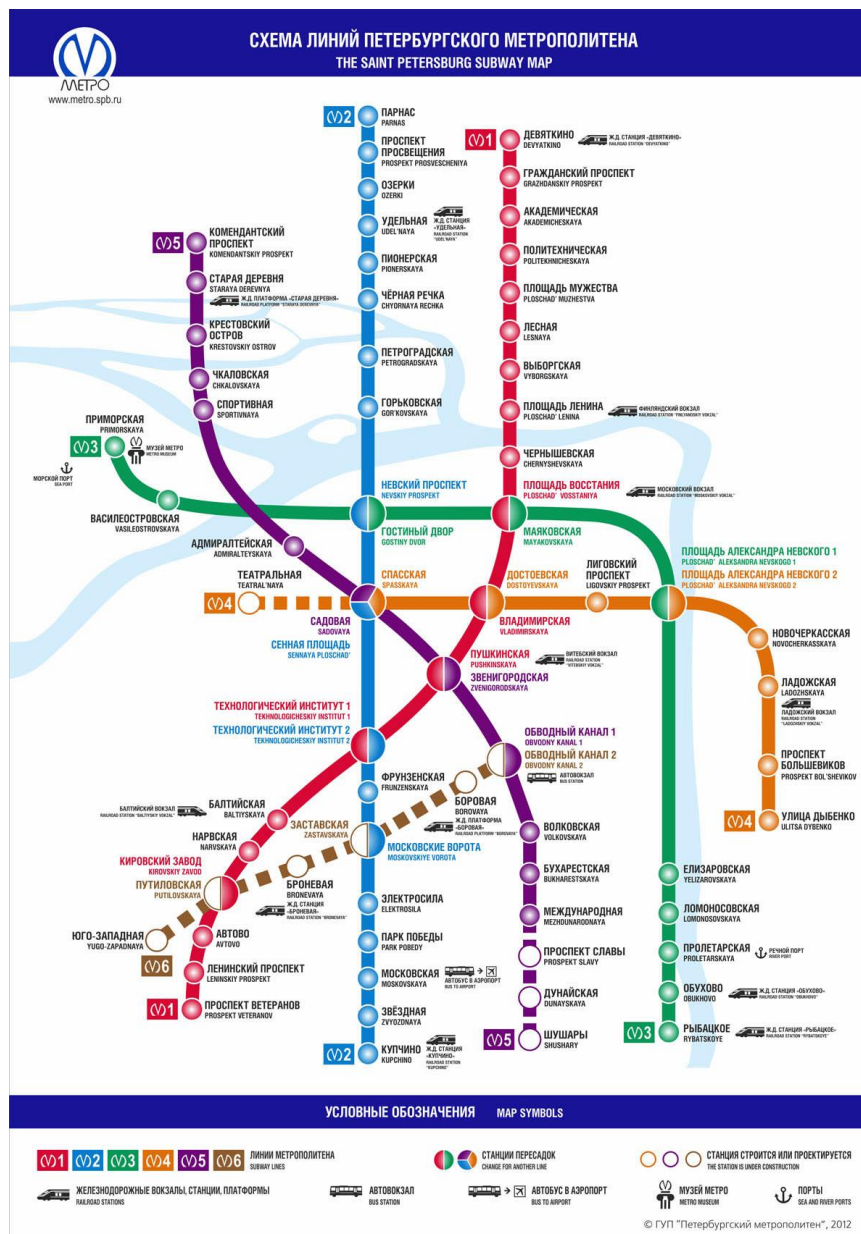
МЕТРО
www.metro.spb.ru

СХЕМА ЛИНИЙ ПЕТЕРБУРГСКОГО МЕТРОПОЛИТЕНА
THE SAINT PETERSBURG SUBWAY MAP

2
ПАРНАС
PARNAS
ПРОСПЕКТ ПРОСВЕЩЕНИЯ
PROSPEKT PROSVESCHENIYA
ОЗЕРКИ
OZERKI
УДЕЛЬНАЯ
UDEL'NAYA
Ж.Д. СТАНЦИЯ «УДЕЛЬНАЯ»
RAILROAD STATION "UDEL'NAYA"
ПИОНЕРСКАЯ
PIONERSKAYA
ЧЁРНАЯ РЕЧКА
CHYORNAYA RECHKA
ПЕТРОГРАДСКАЯ
PETROGRADSKAYA
ГОРЬКОВСКАЯ
GOR'KOVSKAYA
НЕВСКИЙ ПРОСПЕКТ
NEVSKIY PROSPEKT
ГОСТИНЫЙ ДВОР
GOSTINY DVOR
СПАССКАЯ
SPASSKAYA
САДОВАЯ
SADOVAYA
СЕННАЯ ПЛОЩАДЬ
SENNAYA PLOSCHAD'
ТЕХНОЛОГИЧЕСКИЙ ИНСТИТУТ 1
TEKHNOLOGICHESKIY INSTITUT 1
ТЕХНОЛОГИЧЕСКИЙ ИНСТИТУТ 2
TEKHNOLOGICHESKIY INSTITUT 2
ФРУНЗЕНСКАЯ
FRUNZENSKAYA
МОСКОВСКИЕ ВОРОТА
MOSKOVSKIYE VOROTA
ЭЛЕКТРОСИЛА
ELEKTROSILA
ПАРК ПОБЕДЫ
PARK POBEDY
МОСКОВСКАЯ
MOSKOVSKAYA
АВТОБУС В АЭРОПОРТ
BUS TO AIRPORT
ЗВЁЗДНАЯ
ZVYOZDNAYA
КУПЧИНО
KUPCHINO
Ж.Д. СТАНЦИЯ «КУПЧИНО»
RAILROAD STATION "KUPCHINO"
2

1
ДЕВЯТКИНО
DEVYATKINO
Ж.Д. СТАНЦИЯ «ДЕВЯТКИНО»
RAILROAD STATION "DEVYATKINO"
ГРАЖДАНСКИЙ ПРОСПЕКТ
GRAZHDANSKIY PROSPEKT
АКАДЕМИЧЕСКАЯ
AKADEMICHESKAYA
ПОЛИТЕХНИЧЕСКАЯ
POLITEKHNICHESKAYA
ПЛОЩАДЬ МУЖЕСТВА
PLOSCHAD' MUZHESTVA
ЛЕСНАЯ
LESNAYA
ВЫБОРГСКАЯ
VYBORGSKAYA
ПЛОЩАДЬ ЛЕНИНА
PLOSCHAD' LENINA
ФИНЛЯНДСКИЙ ВОКЗАЛ
RAILROAD STATION "FINLYANDSKIY VOKZAL"
ЧЕРНЫШЕВСКАЯ
CHERNYSHEVSKAYA
ПЛОЩАДЬ ВОССТАНИЯ
PLOSCHAD' VOSSTANIYA
МОСКОВСКИЙ ВОКЗАЛ
RAILROAD STATION "MOSKOVSKIY VOKZAL"
МАЯКОВСКАЯ
MAYAKOVSKAYA
ВЛАДИМИРСКАЯ
VLADIMIRSKAYA
ПУШКИНСКАЯ
PUSHKINSKAYA
ВИТЕБСКИЙ ВОКЗАЛ
RAILROAD STATION "VITEBSKIY VOKZAL"
БАЛТИЙСКАЯ
BALTIYSKAYA
БАЛТИЙСКИЙ ВОКЗАЛ
RAILROAD STATION "BALTIYSKIY VOKZAL"
НАРВСКАЯ
NARVSKAYA
КИРОВСКИЙ ЗАВОД
KIROVSKIY ZAVOD
АВТОВО
AVTOVO
ЛЕНИНСКИЙ ПРОСПЕКТ
LENINSKIY PROSPEKT
ПРОСПЕКТ ВЕТЕРАНОВ
PROSPEKT VETERANOV
1

5
КОМЕНДАНТСКИЙ ПРОСПЕКТ
KOMENDANTSKIY PROSPEKT
СТАРАЯ ДЕРЕВНЯ
STARAYA DEREVNYA
Ж.Д. ПЛАТФОРМА «СТАРАЯ ДЕРЕВНЯ»
RAILROAD PLATFORM "STARAYA DEREVNYA"
КРЕСТОВСКИЙ ОСТРОВ
KRESTOVSKIY OSTROV
ЧКАЛОВСКАЯ
CHKALOVSKAYA
СПОРТИВНАЯ
SPORTIVNAYA
АДМИРАЛТЕЙСКАЯ
ADMIRALTEYSKAYA
ЗВЕНИГОРОДСКАЯ
ZVENIGORODSKAYA
ОБВОДНЫЙ КАНАЛ 1
OBVODNY KANAL 1
ВОЛКОВСКАЯ
VOLKOVSKAYA
БУХАРЕСТСКАЯ
BUKHARESTSKAYA
МЕЖДУНАРОДНАЯ
MEZHDUNARODNAYA
ПРОСПЕКТ СЛАВЫ
PROSPEKT SLAVY
ДУНАЙСКАЯ
DUNAYSKAYA
ШУШАРЫ
SHUSHARY
5

3
ПРИМОРСКАЯ
PRIMORSKAYA
МУЗЕЙ МЕТРО
METRO MUSEUM
МОРСКОЙ ПОРТ
SEA PORT
ВАСИЛЕОСТРОВСКАЯ
VASILEOSTROVSKAYA
ПЛОЩАДЬ АЛЕКСАНДРА НЕВСКОГО 1
PLOSCHAD' ALEKSANDRA NEVSKOGO 1
ЕЛИЗАРОВСКАЯ
YELIZAROVSKAYA
ЛОМОНОСОВСКАЯ
LOMONOSOVSKAYA
ПРОЛЕТАРСКАЯ
PROLETARSKAYA
РЕЧНОЙ ПОРТ
RIVER PORT
ОБУХОВО
OBUKHOVO
Ж.Д. СТАНЦИЯ «ОБУХОВО»
RAILROAD STATION "OBUKHOVO"
РЫБАЦКОЕ
RYBATSKOYE
Ж.Д. СТАНЦИЯ «РЫБАЦКОЕ»
RAILROAD STATION "RYBATSKOYE"
3

4
ТЕАТРАЛЬНАЯ
TEATRAL'NAYA
ДОСТОЕВСКАЯ
DOSTOYEVSKAYA
ЛИГОВСКИЙ ПРОСПЕКТ
LIGOVSKIY PROSPEKT
ПЛОЩАДЬ АЛЕКСАНДРА НЕВСКОГО 2
PLOSCHAD' ALEKSANDRA NEVSKOGO 2
НОВОЧЕРКАССКАЯ
NOVOCHERKASSKAYA
ЛАДОЖСКАЯ
LADOZHSKAYA
ЛАДОЖСКИЙ ВОКЗАЛ
RAILROAD STATION "LADOZHSKIY VOKZAL"
ПРОСПЕКТ БОЛЬШЕВИКОВ
PROSPEKT BOL'SHEVIKOV
УЛИЦА ДЫБЕНКО
ULITSA DYBENKO
4

6
ОБВОДНЫЙ КАНАЛ 2
OBVODNY KANAL 2
АВТОВОКЗАЛ
BUS STATION
БОРОВАЯ
BOROVAYA
Ж.Д. ПЛАТФОРМА «БОРОВАЯ»
RAILROAD PLATFORM "BOROVAYA"
ЗАСТАВСКАЯ
ZASTAVSKAYA
БРОНЕВАЯ
BRONEVAYA
Ж.Д. СТАНЦИЯ «БРОНЕВАЯ»
RAILROAD STATION "BRONEVAYA"
ПУТИЛОВСКАЯ
PUTILOVSKAYA
ЮГО-ЗАПАДНАЯ
YUGO-ZAPADNAYA
6

УСЛОВНЫЕ ОБОЗНАЧЕНИЯ MAP SYMBOLS
1 2 3 4 5 6 ЛИНИИ МЕТРОПОЛИТЕНА
SUBWAY LINES
СТАНЦИИ ПЕРЕСАДОК
CHANGE FOR ANOTHER LINE
СТАНЦИЯ СТРОИТСЯ ИЛИ ПРОЕКТИРУЕТСЯ
THE STATION IS UNDER CONSTRUCTION
ЖЕЛЕЗНОДОРОЖНЫЕ ВОКЗАЛЫ, СТАНЦИИ, ПЛАТФОРМЫ
RAILROAD STATIONS
АВТОВОКЗАЛ
BUS STATION
АВТОБУС В АЭРОПОРТ
BUS TO AIRPORT
МУЗЕЙ МЕТРО
METRO MUSEUM
ПОРТЫ
SEA AND RIVER PORTS
© ГУП "Петербургский метрополитен", 2012